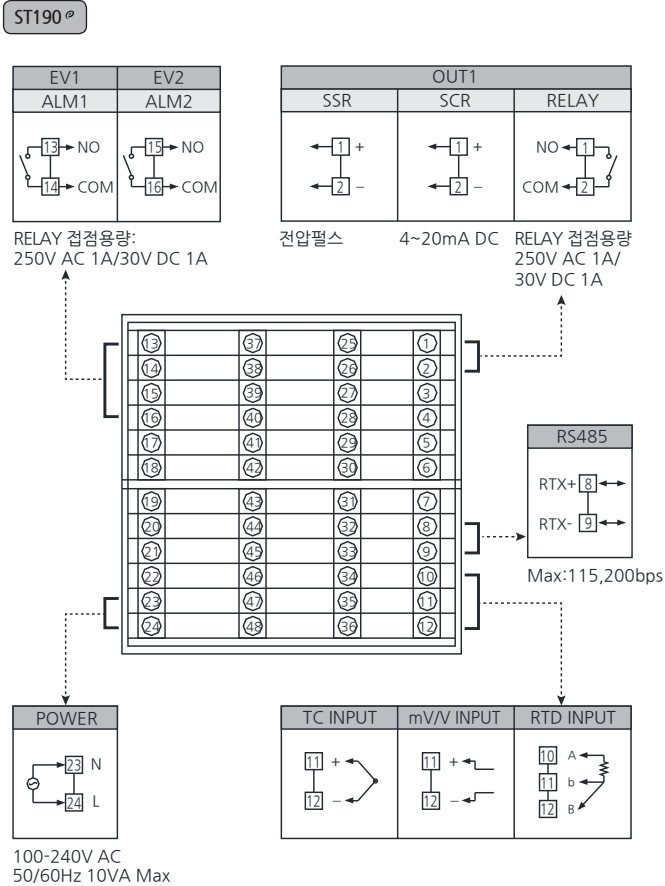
ST190

| EV1 | EV2 |
|---|---|
| ALM1 | ALM2 |

13 NO
14 COM
15 NO
16 COM

RELAY 접점용량:
250V AC 1A/30V DC 1A

| OUT1 | | |
|---|---|---|
| SSR | SCR | RELAY |

1 +
2 –
1 +
2 –
NO 1
COM 2

전압펄스 4~20mA DC RELAY 접점용량 250V AC 1A/ 30V DC 1A

13 37 25 1
14 38 26 2
15 39 27 3
16 40 28 4
17 41 29 5
18 42 30 6
19 43 31 7
20 44 32 8
21 45 33 9
22 46 34 10
23 47 35 11
24 48 36 12

RS485
RTX+ 8
RTX- 9
Max:115,200bps

POWER
23 N
24 L

100-240V AC
50/60Hz 10VA Max

| TC INPUT | mV/V INPUT | RTD INPUT |
|---|---|---|

11 +
12 –
11 +
12 –
10 A
11 b
12 B